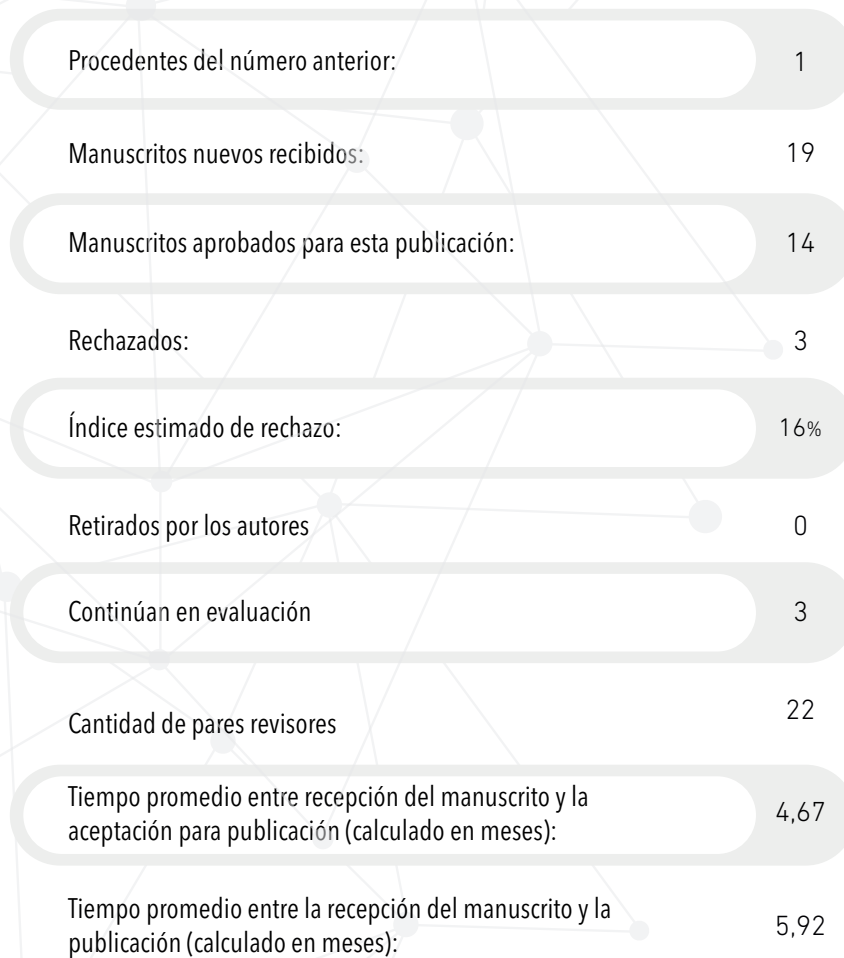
| | |
|---|---|
| Procedentes del número anterior: | 1 |
| Manuscritos nuevos recibidos: | 19 |
| Manuscritos aprobados para esta publicación: | 14 |
| Rechazados: | 3 |
| Índice estimado de rechazo: | 16% |
| Retirados por los autores | 0 |
| Continúan en evaluación | 3 |
| Cantidad de pares revisores | 22 |
| Tiempo promedio entre recepción del manuscrito y la aceptación para publicación (calculado en meses): | 4,67 |
| Tiempo promedio entre la recepción del manuscrito y la publicación (calculado en meses): | 5,92 |